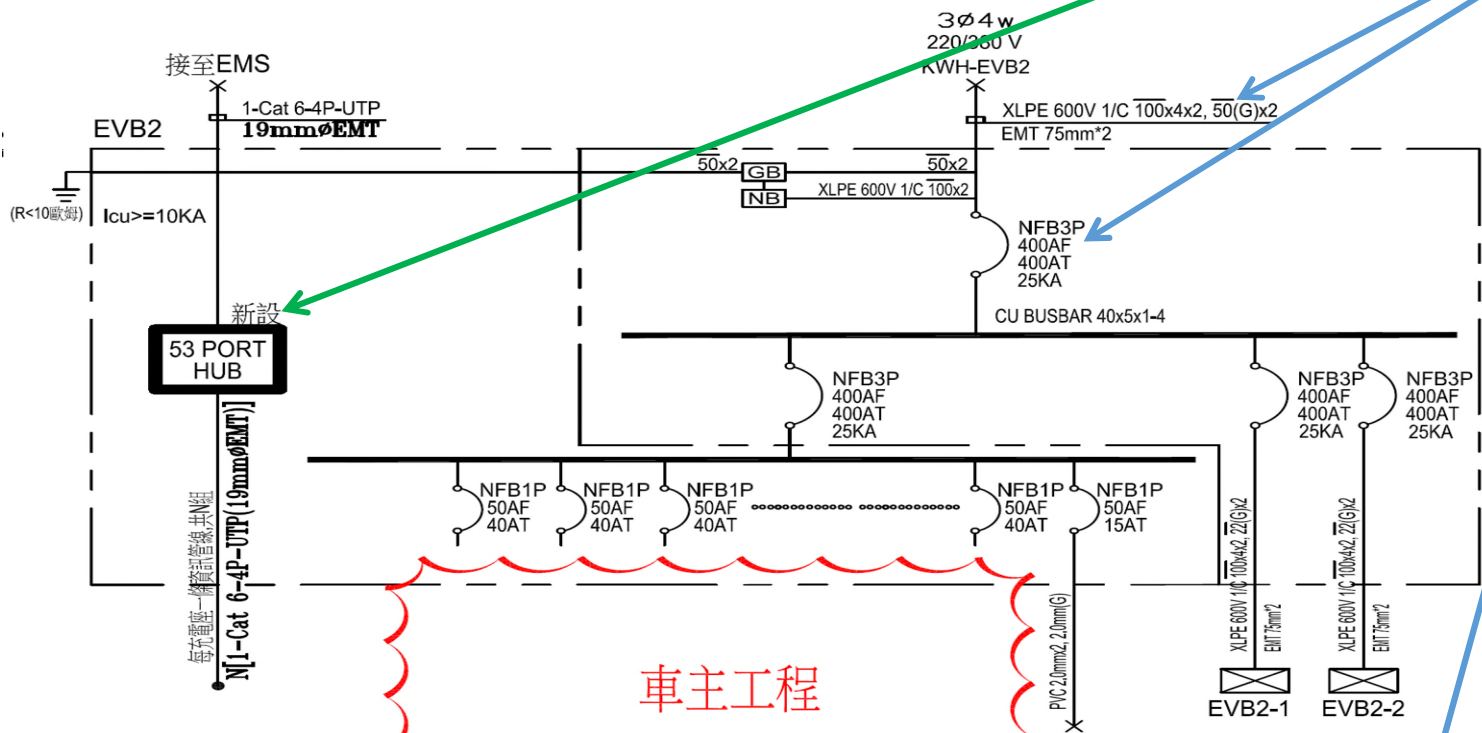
3ø4w
220/380 V
KWH-EVB2

接至EMS

1-Cat 6-4P-UTP
19mmøEMT

EVB2

XLPE 600V 1/C $\overline{100}$x4x2, $\overline{50}$(G)x2
EMT 75mm*2

$\overline{50}$x2
GB
$\overline{50}$x2
NB
XLPE 600V 1/C $\overline{100}$x2

(R<10歐姆)

Icu>=10KA

NFB3P
400AF
400AT
25KA

新設

CU BUSBAR 40x5x1-4

53 PORT
HUB

NFB3P
400AF
400AT
25KA

NFB3P
400AF
400AT
25KA

NFB3P
400AF
400AT
25KA

每充電座一條資訊管線,共N組
N[1-Cat 6-4P-UTP(19mmøEMT)]

NFB1P
50AF
40AT

NFB1P
50AF
40AT

NFB1P
50AF
40AT

NFB1P
50AF
40AT

NFB1P
50AF
15AT

XLPE 600V 1/C $\overline{100}$x4x2, $\overline{22}$(G)x2
EMT 75mm*2

XLPE 600V 1/C $\overline{100}$x4x2, $\overline{22}$(G)x2
EMT 75mm*2

PVC 2.0mmx2, 2.0mm(G)

車主工程

EVB2-1
EVB2-2